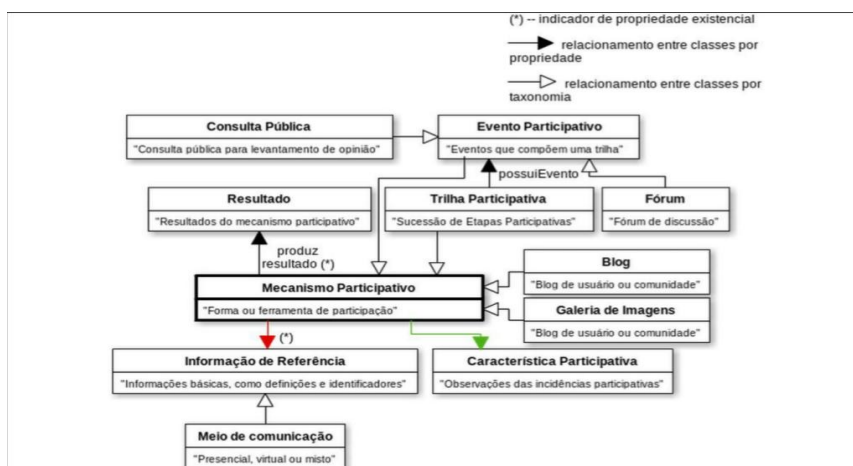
(*) -- indicador de propriedade existencial

relacionamento entre classes por propriedade

relacionamento entre classes por taxonomia

Consulta Pública
"Consulta pública para levantamento de opinião"

Evento Participativo
"Eventos que compõem uma trilha"

possuiEvento

Resultado
"Resultados do mecanismo participativo"

Trilha Participativa
"Sucessão de Etapas Participativas"

Fórum
"Fórum de discussão"

produz resultado (*)

Blog
"Blog de usuário ou comunidade"

Mecanismo Participativo
"Forma ou ferramenta de participação"

Galeria de Imagens
"Blog de usuário ou comunidade"

(*)

Informação de Referência
"Informações básicas, como definições e identificadores"

Característica Participativa
"Observações das incidências participativas"

Meio de comunicação
"Presencial, virtual ou misto"